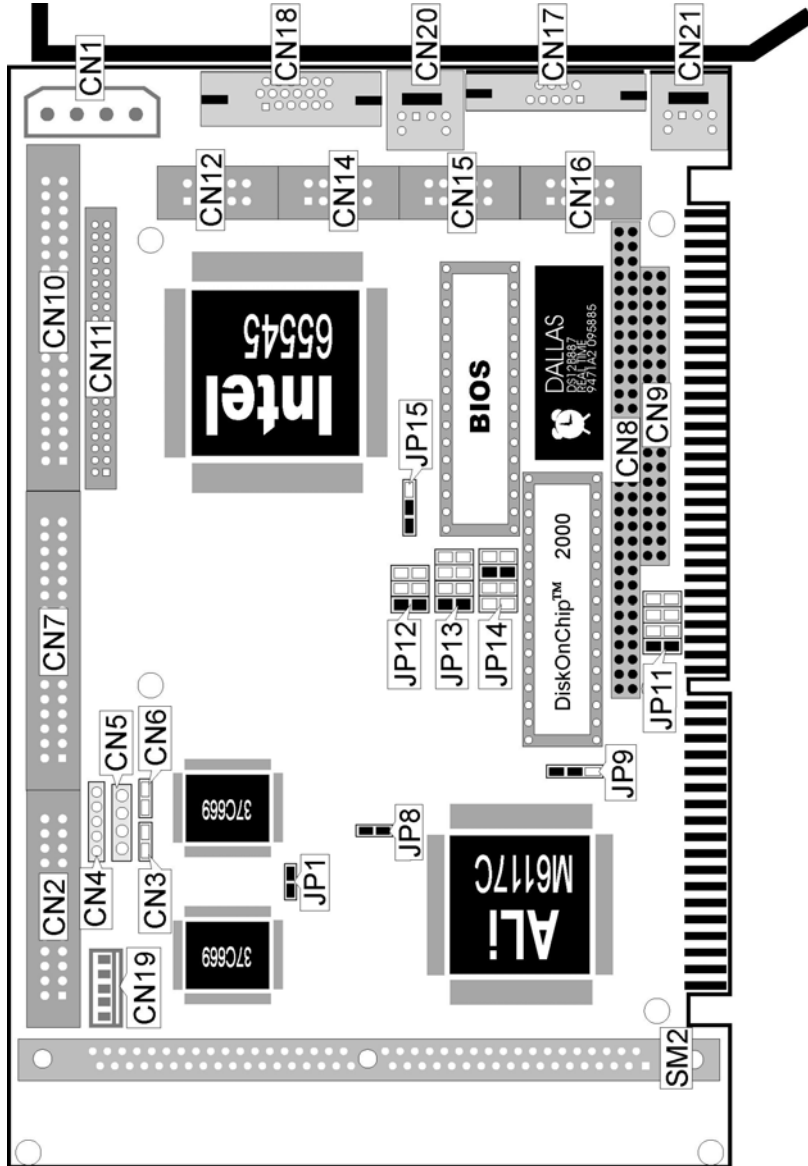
CN1
CN18
CN20
CN17
CN21
CN12
CN14
CN15
CN16
CN10
CN11
65545
Intel
BIOS
DALLAS
DS12887
REAL TIME
9471A2 095885
CN8
CN9
JP15
DiskOnChip™ 2000
JP12
JP13
JP14
JP11
CN7
CN5
CN6
37C669
JP9
JP8
M6117C
ALi
CN4
CN3
JP1
CN2
37C669
CN19
SM2